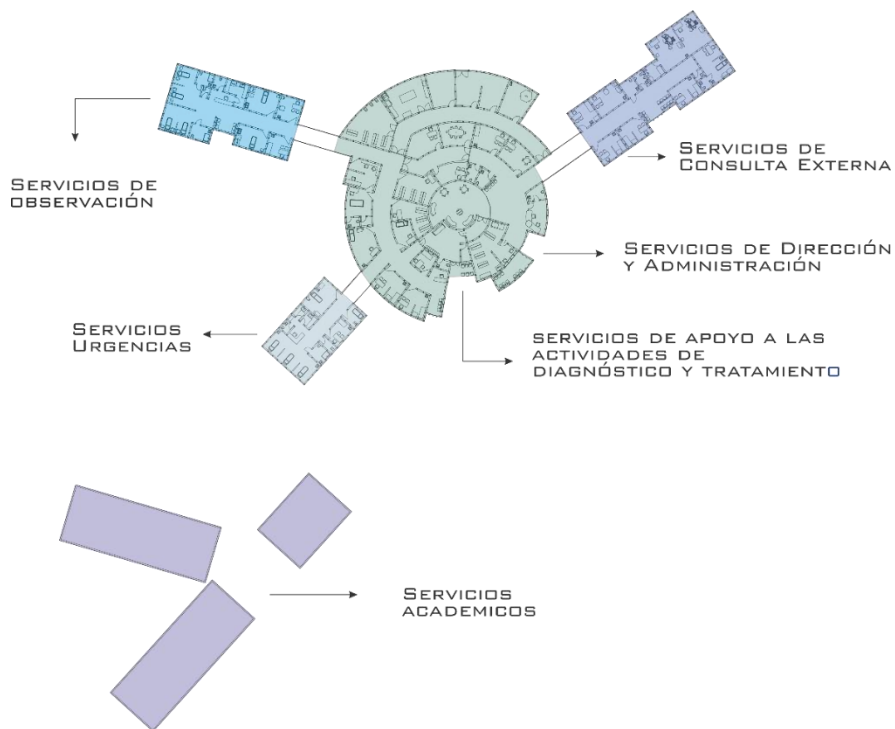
Servicios de observación

Servicios de Consulta Externa

Servicios de Dirección y Administración

Servicios Urgencias

servicios de apoyo a las actividades de diagnóstico y tratamiento

Servicios academicos